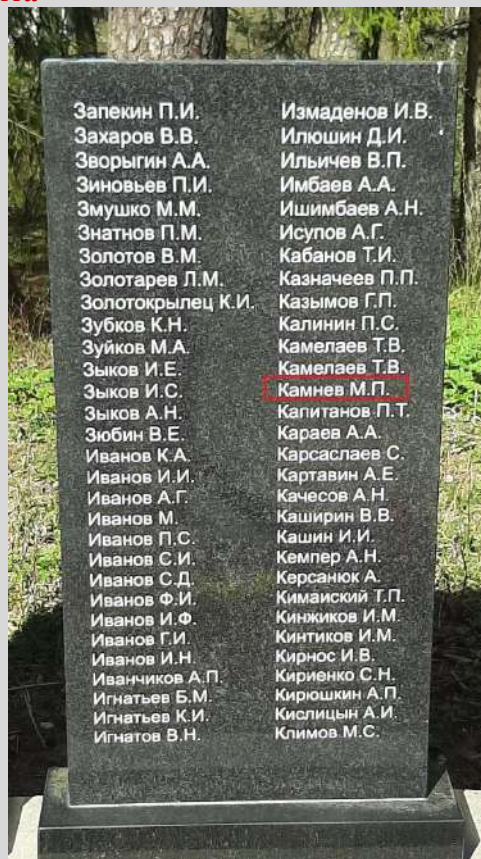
Запекин П.И.
Захаров В.В.
Зворыгин А.А.
Зиновьев П.И.
Змушко М.М.
Знатнов П.М.
Золотов В.М.
Золотарев Л.М.
Золотокрылец К.И.
Зубков К.Н.
Зуйков М.А.
Зыков И.Е.
Зыков И.С.
Зыков А.Н.
Зюбин В.Е.
Иванов К.А.
Иванов И.И.
Иванов А.Г.
Иванов М.
Иванов П.С.
Иванов С.И.
Иванов С.Д.
Иванов Ф.И.
Иванов И.Ф.
Иванов Г.И.
Иванов И.Н.
Иванчиков А.П.
Игнатьев Б.М.
Игнатьев К.И.
Игнатов В.Н.

Измаденов И.В.
Илюшин Д.И.
Ильичев В.П.
Имбаев А.А.
Ишимбаев А.Н.
Исупов А.Г.
Кабанов Т.И.
Казначеев П.П.
Казымов Г.П.
Калинин П.С.
Камелаев Т.В.
Камелаев Т.В.
Камнев М.П.
Капитанов П.Т.
Караев А.А.
Карсаслаев С.
Картавин А.Е.
Качесов А.Н.
Каширин В.В.
Кашин И.И.
Кемпер А.Н.
Керсанюк А.
Кимайский Т.П.
Кинжиков И.М.
Кинтиков И.М.
Кирнос И.В.
Кириенко С.Н.
Кирюшкин А.П.
Кислицын А.И.
Климов М.С.